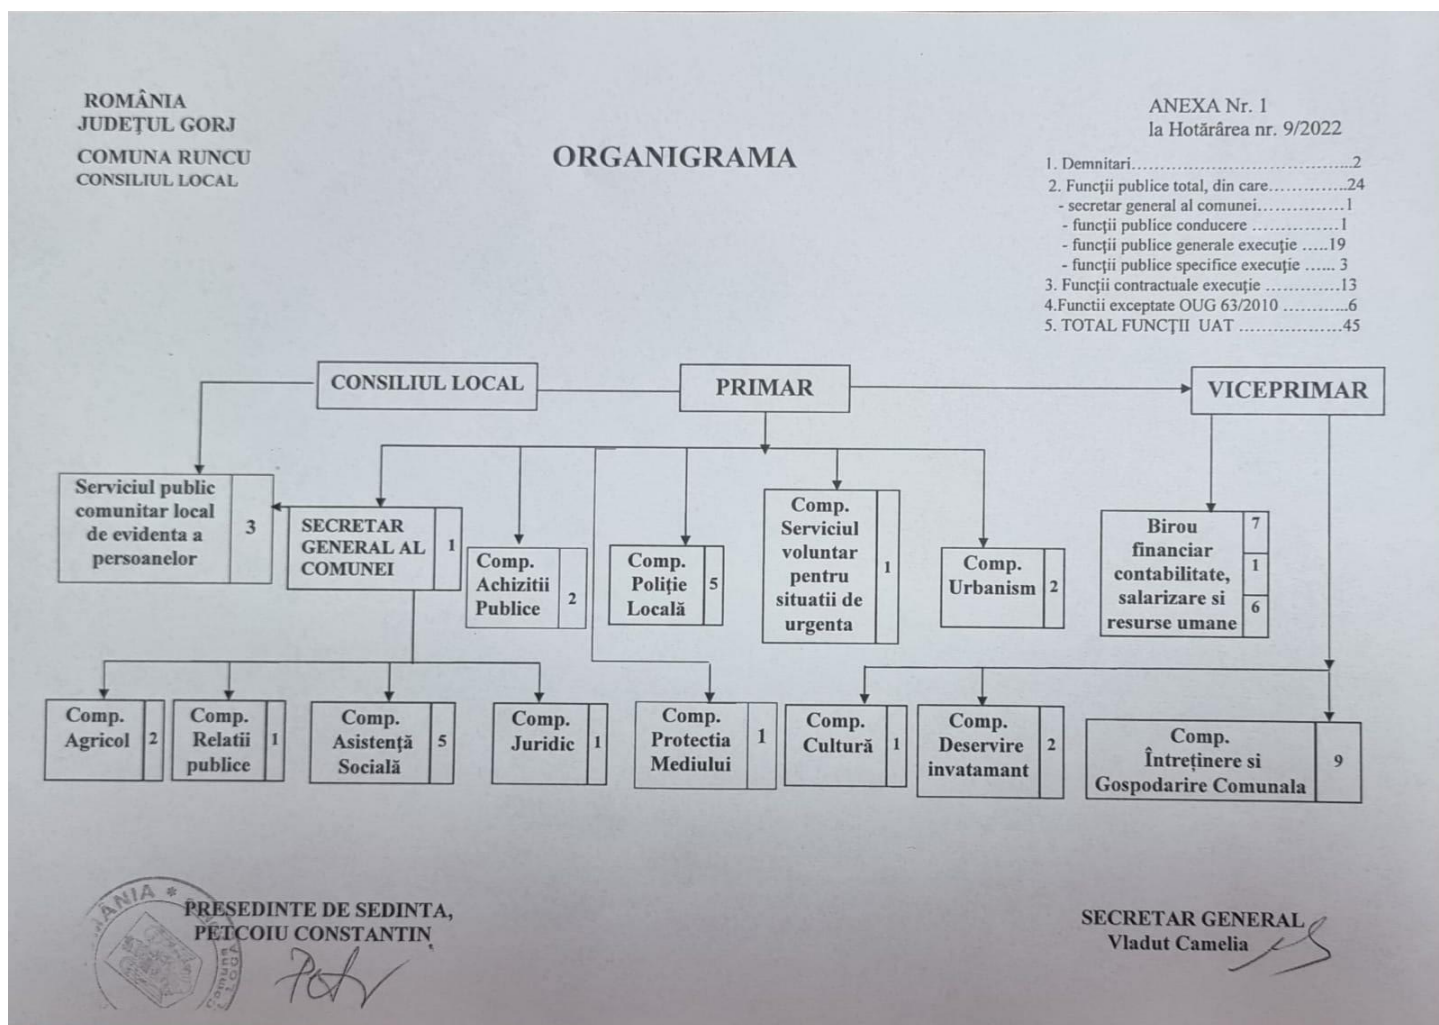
ROMÂNIA
JUDEȚUL GORJ
COMUNA RUNCU
CONSILIUL LOCAL

ORGANIGRAMA

ANEXA Nr. 1
la Hotărârea nr. 9/2022

1. Demnitari……………………………………..2
2. Funcții publice total, din care…………..24
- secretar general al comunei……………1
- funcții publice conducere ……………1
- funcții publice generale execuție …..19
- funcții publice specifice execuție …... 3
3. Funcții contractuale execuție ………….13
4.Functii exceptate OUG 63/2010 ………..6
5. TOTAL FUNCȚII UAT ………………45

CONSILIUL LOCAL

PRIMAR

VICEPRIMAR

Serviciul public comunitar local de evidenta a persoanelor 3

SECRETAR GENERAL AL COMUNEI 1

Comp. Achizitii Publice 2

Comp. Poliție Locală 5

Comp. Serviciul voluntar pentru situatii de urgenta 1

Comp. Urbanism 2

Birou financiar contabilitate, salarizare si resurse umane 7 1 6

Comp. Agricol 2

Comp. Relatii publice 1

Comp. Asistență Socială 5

Comp. Juridic 1

Comp. Protectia Mediului 1

Comp. Cultură 1

Comp. Deservire invatamant 2

Comp. Întreținere si Gospodarire Comunala 9

ROMÂNIA

PRESEDINTE DE SEDINTA,
PETCOIU CONSTANTIN

SECRETAR GENERAL
Vladut Camelia